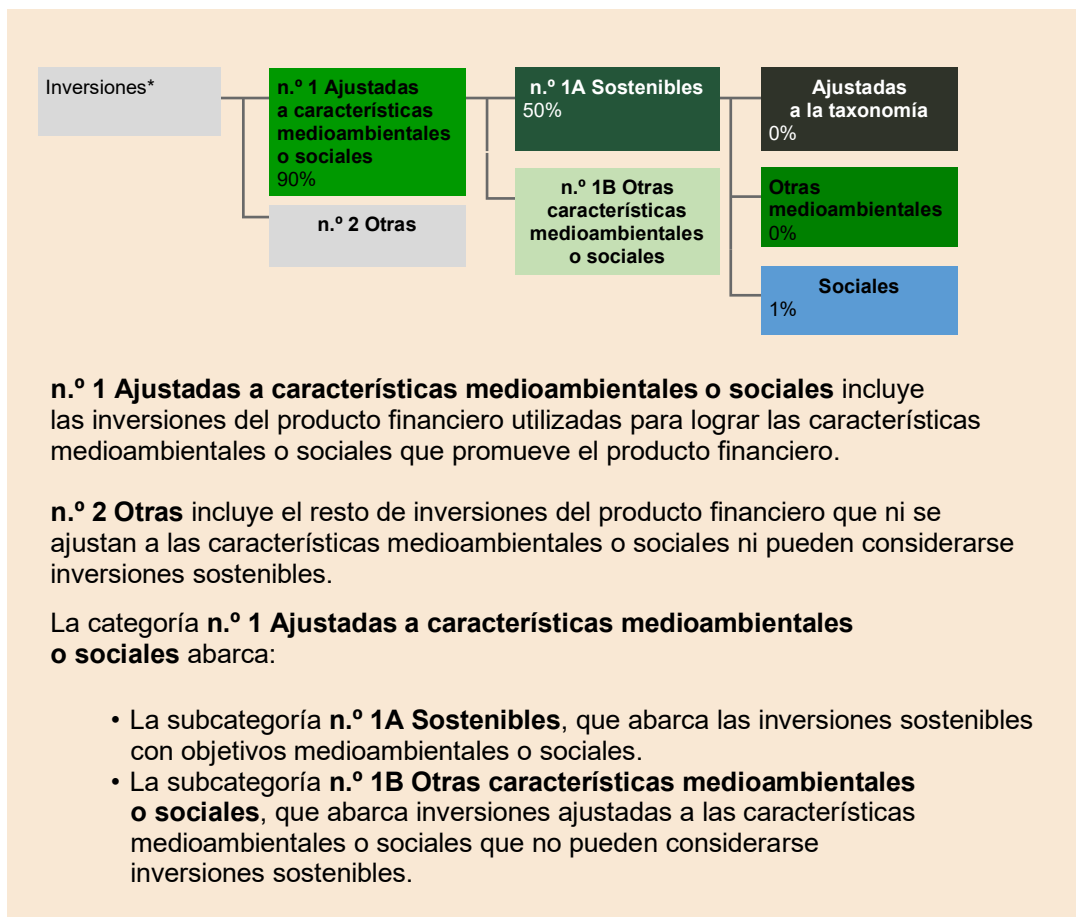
Inversiones*

n.º 1 Ajustadas a características medioambientales o sociales
90%

n.º 2 Otras

n.º 1A Sostenibles
50%

n.º 1B Otras características medioambientales o sociales

Ajustadas a la taxonomía
0%

Otras medioambientales
0%

Sociales
1%

**n.º 1 Ajustadas a características medioambientales o sociales** incluye las inversiones del producto financiero utilizadas para lograr las características medioambientales o sociales que promueve el producto financiero.

**n.º 2 Otras** incluye el resto de inversiones del producto financiero que ni se ajustan a las características medioambientales o sociales ni pueden considerarse inversiones sostenibles.

La categoría **n.º 1 Ajustadas a características medioambientales o sociales** abarca:

• La subcategoría **n.º 1A Sostenibles**, que abarca las inversiones sostenibles con objetivos medioambientales o sociales.
• La subcategoría **n.º 1B Otras características medioambientales o sociales**, que abarca inversiones ajustadas a las características medioambientales o sociales que no pueden considerarse inversiones sostenibles.